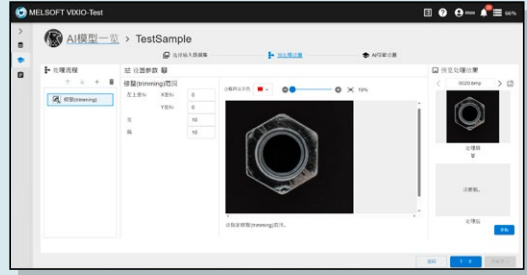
MELSOFT VIXIO-Test

AI模型一览 > TestSample

选择输入图像集

预处理设置

AI学习设置

处理流程

修整(trimming)

设置参数

修整(trimming)范围

左上坐标 X坐标 0

Y坐标 0

宽 10

高 10

10%

设置修整(trimming)范围。

预览处理结果

处理前

处理后

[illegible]

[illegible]